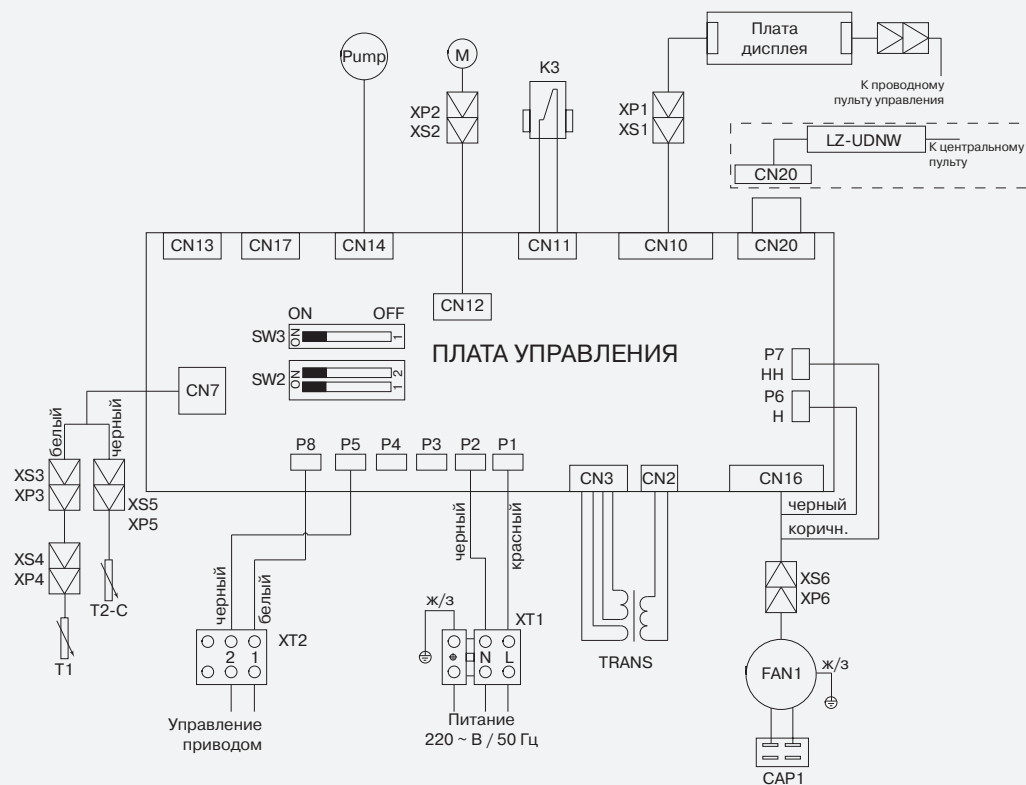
Pump
M
XP2
XS2
K3
XP1
XS1
Плата дисплея
К проводному пульту управления
LZ-UDNW
К центральному пульту
CN20
CN13
CN17
CN14
CN11
CN10
CN20
CN12
ON
OFF
SW3
ON
1
ПЛАТА УПРАВЛЕНИЯ
SW2
ON
2
1
P7
HH
P6
H
CN7
белый
черный
XS3
XP3
XS5
XP5
XS4
XP4
T2-C
T1
P8
P5
P4
P3
P2
P1
CN3
CN2
CN16
черный
коричн.
черный
красный
черный
белый
ж/з
XT1
N
L
2
1
XT2
TRANS
XS6
XP6
FAN1
ж/з
Управление приводом
Питание
220 ~ В / 50 Гц
CAP1